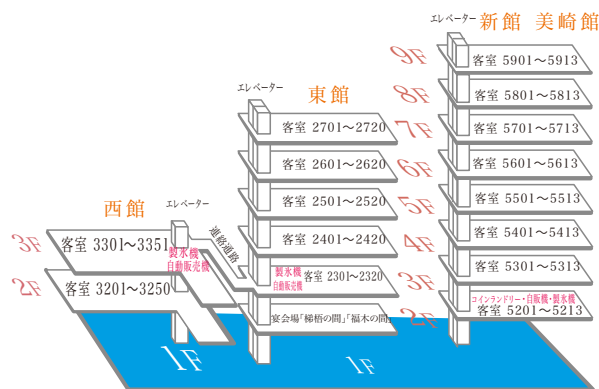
エレベーター
新館 美崎館
9F
客室 5901～5913
8F
客室 5801～5813
7F
客室 5701～5713
6F
客室 5601～5613
5F
客室 5501～5513
4F
客室 5401～5413
3F
客室 5301～5313
2F
コインランドリー・自販機・製氷機
客室 5201～5213

エレベーター
東館
客室 2701～2720
客室 2601～2620
客室 2501～2520
客室 2401～2420
製氷機
自動販売機
客室 2301～2320
宴会場「棉梧の間」「福木の間」
連絡通路

西館
エレベーター
3F
客室 3301～3351
製氷機
自動販売機
2F
客室 3201～3250

1F
1F